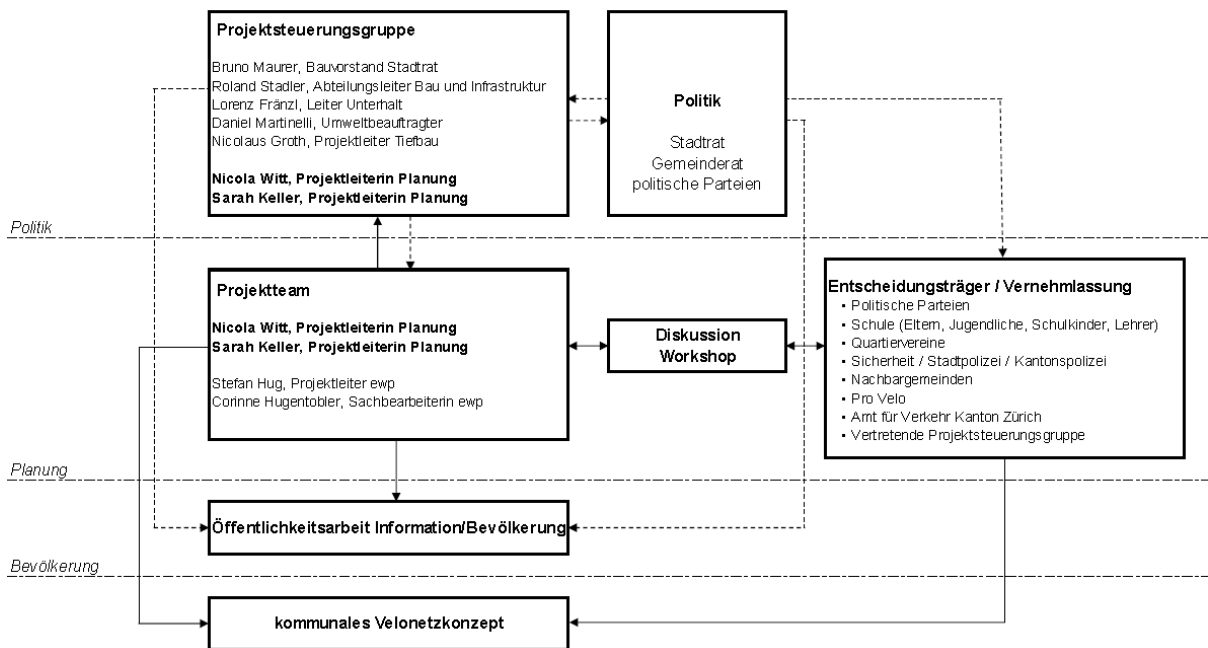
Projektsteuerungsgruppe

Bruno Maurer, Bauvorstand Stadtrat
Roland Stadler, Abteilungsleiter Bau und Infrastruktur
Lorenz Fränzl, Leiter Unterhalt
Daniel Martinelli, Umweltbeauftragter
Nicolaus Groth, Projektleiter Tiefbau

Nicola Witt, Projektleiterin Planung
Sarah Keller, Projektleiterin Planung

Politik

Stadtrat
Gemeinderat
politische Parteien

Politik

Projektteam

Nicola Witt, Projektleiterin Planung
Sarah Keller, Projektleiterin Planung

Stefan Hug, Projektleiter ewp
Corinne Hugentobler, Sachbearbeiterin ewp

Diskussion
Workshop

Entscheidungsträger / Vernehmlassung
• Politische Parteien
• Schule (Eltern, Jugendliche, Schulkinder, Lehrer)
• Quartiervereine
• Sicherheit / Stadtpolizei / Kantonspolizei
• Nachbargemeinden
• Pro Velo
• Amt für Verkehr Kanton Zürich
• Vertretende Projektsteuerungsgruppe

Planung

Öffentlichkeitsarbeit Information/Bevölkerung

Bevölkerung

kommunales Velonetzkonzept